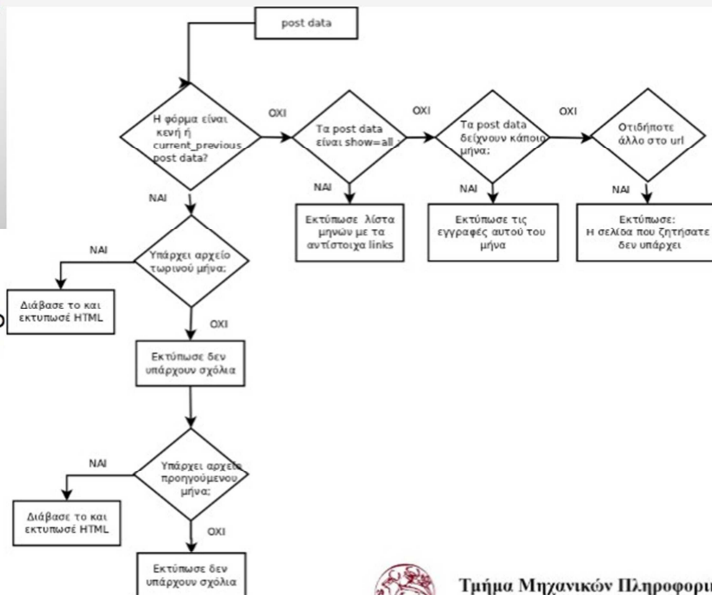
post data

Η φόρμα είναι κενή ή current_previous post data?

ΟΧΙ

Τα post data είναι show=all

ΟΧΙ

Τα post data δείχνουν κάποιο μήνα;

ΟΧΙ

Οτιδήποτε άλλο στο url

ΝΑΙ

Εκτύπωσε λίστα μηνών με τα αντίστοιχα links

ΝΑΙ

Εκτύπωσε τις εγγραφές αυτού του μήνα

ΝΑΙ

Εκτύπωσε: Η σελίδα που ζητήσατε δεν υπάρχει

ΝΑΙ

ΝΑΙ

Υπάρχει αρχείο τωρινού μήνα;

Διάβασε το και εκτυπωσέ HTML

ΟΧΙ

Εκτύπωσε δεν υπάρχουν σχόλια

ΝΑΙ

Υπάρχει αρχείο προηγούμενου μήνα;

Διάβασε το και εκτυπωσέ HTML

ΟΧΙ

Εκτύπωσε δεν υπάρχουν σχόλια

Τμήμα Μηχανικών Πληροφορι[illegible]